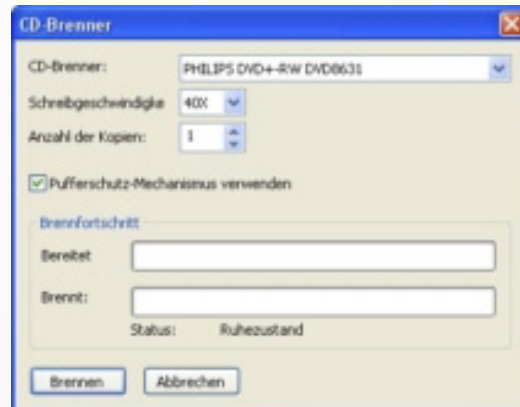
CD-Brenner

CD-Brenner: PHILIPS DVD+-RW DVD8631

Schreibgeschwindigke 40X

Anzahl der Kopien: 1

Pufferschutz-Mechanismus verwenden

Brennfortschritt

Bereitet

Brennt:

Status: Ruhezustand

Brennen Abbrechen